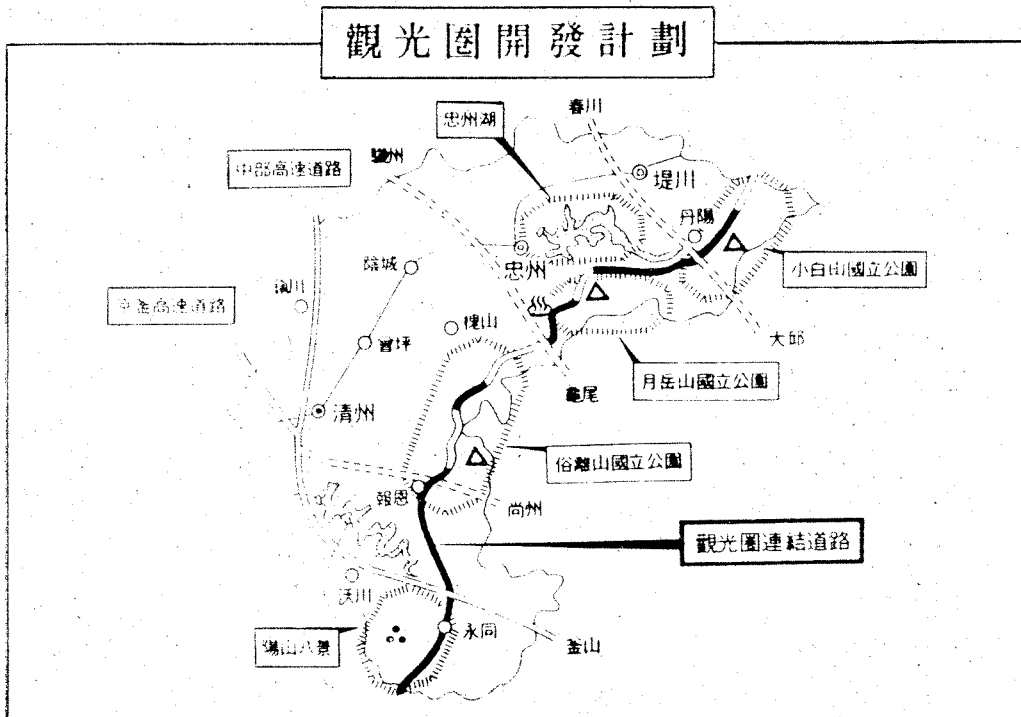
觀光圈開發計劃

春川

忠州湖

驪州

中部高速道路

堤川

丹陽

小白山國立公園

陰城

忠州

鎭川

中部高速道路

槐山

曾坪

太白

月岳山國立公園

聞慶

淸州

俗離山國立公園

報恩

尙州

觀光圈連結道路

沃川

永同

釜山

陽山八景